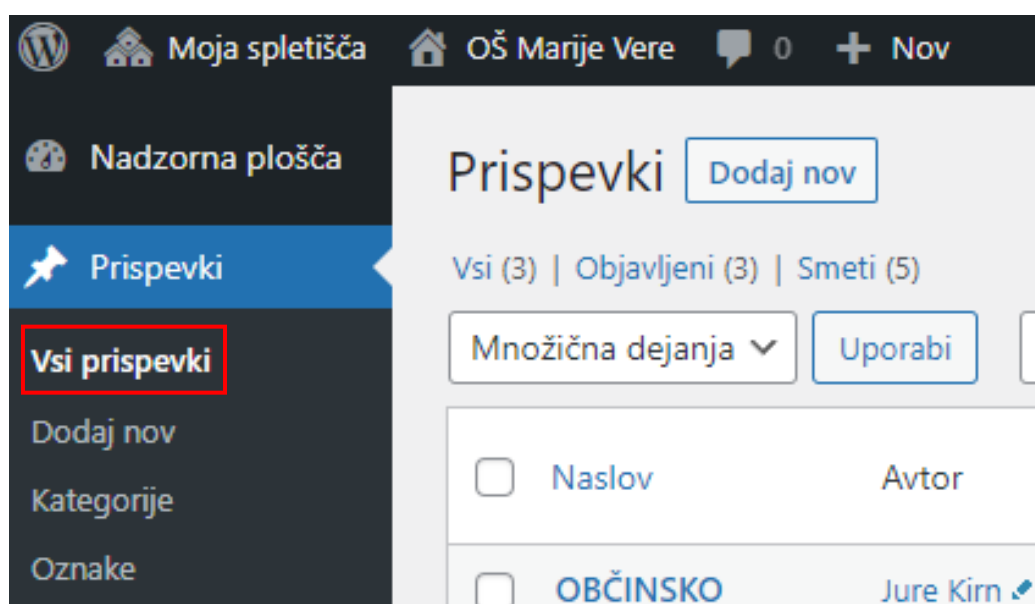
Moja spletišča OŠ Marije Vere 0 Nov

Nadzorna plošča

Prispevki

Vsi prispevki

Dodaj nov

Kategorije

Oznake

Prispevki Dodaj nov

Vsi (3) | Objavljeni (3) | Smeti (5)

Množična dejanja Uporabi

| | Naslov | Avtor |
|---|---|---|
| | OBČINSKO | Jure Kirn |